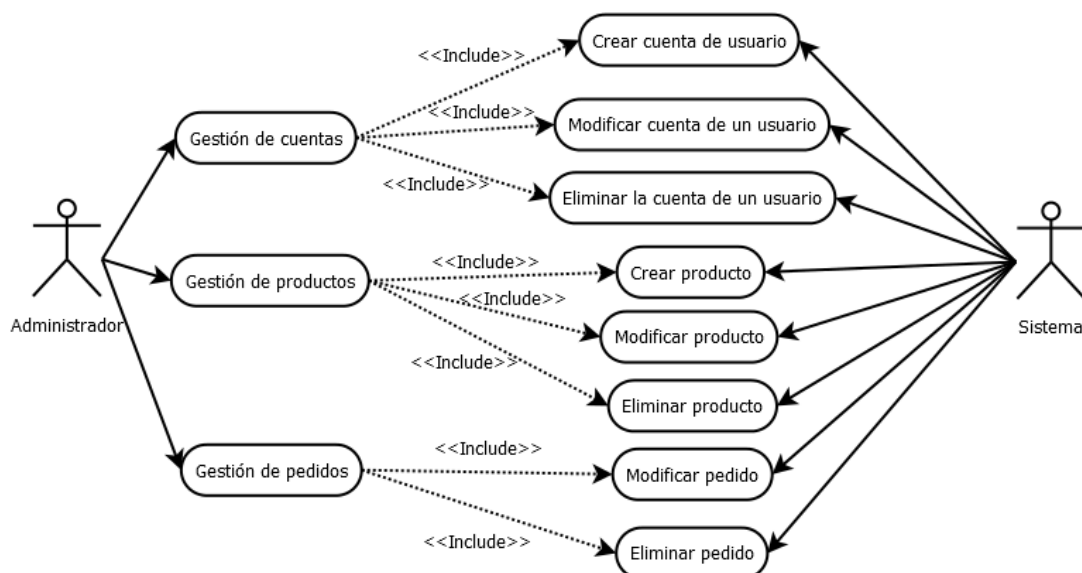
<<Include>>
Crear cuenta de usuario
<<Include>>
Gestión de cuentas
Modificar cuenta de un usuario
<<Include>>
Eliminar la cuenta de un usuario
<<Include>>
Gestión de productos
Crear producto
<<Include>>
Modificar producto
<<Include>>
Eliminar producto
Administrador
Sistema
<<Include>>
Gestión de pedidos
Modificar pedido
<<Include>>
Eliminar pedido